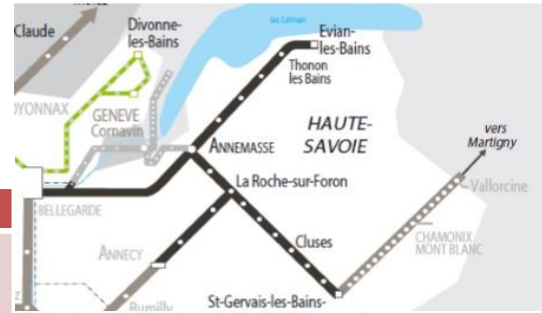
Claude
Divonne-les-Bains
lac Léman
Evian-les-Bains
Thonon les Bains
OYONNAX
GENEVE Cornavin
ANNEMASSE
HAUTE-SAVOIE
vers Martigny
Vallorcine
La Roche-sur-Foron
BELLEGARDE
Cluses
CHAMONIX MONT BLANC
ANNECY
Rumilly
St-Gervais-les-Bains-